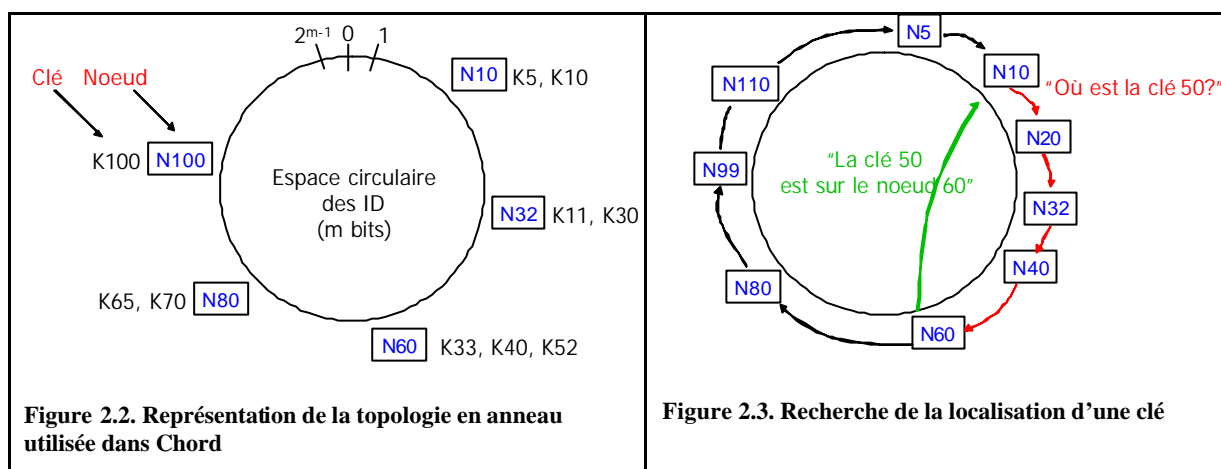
$2^{m-1}$ 0 1

Clé Noeud

N10 K5, K10

K100 N100

Espace circulaire des ID (m bits)

N32 K11, K30

K65, K70 N80

N60 K33, K40, K52

**Figure 2.2. Représentation de la topologie en anneau utilisée dans Chord**

N5

N110

N10 "Où est la clé 50?"

N20

"La clé 50 est sur le noeud 60"

N99

N32

N40

N80

N60

**Figure 2.3. Recherche de la localisation d'une clé**